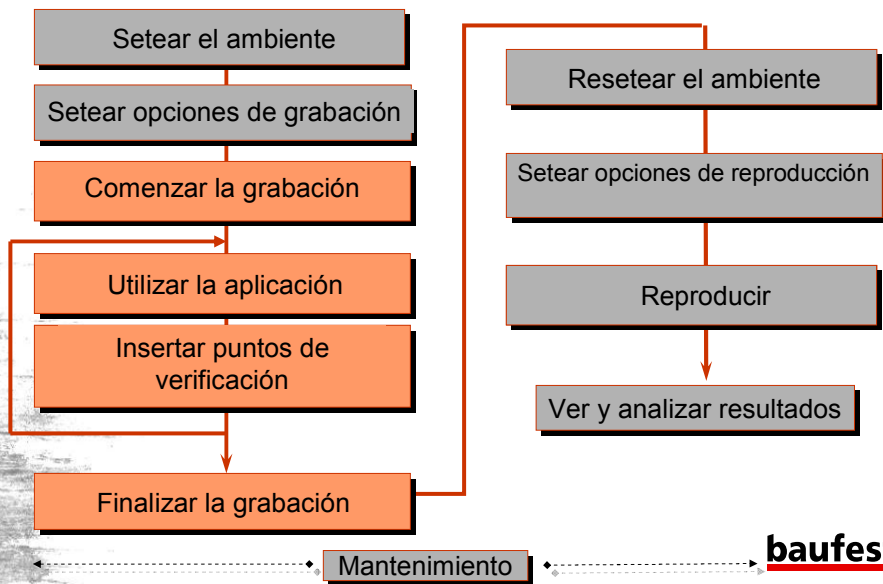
Setear el ambiente

Setear opciones de grabación

Comenzar la grabación

Utilizar la aplicación

Insertar puntos de verificación

Finalizar la grabación

Resetear el ambiente

Setear opciones de reproducción

Reproducir

Ver y analizar resultados

Mantenimiento

baufes